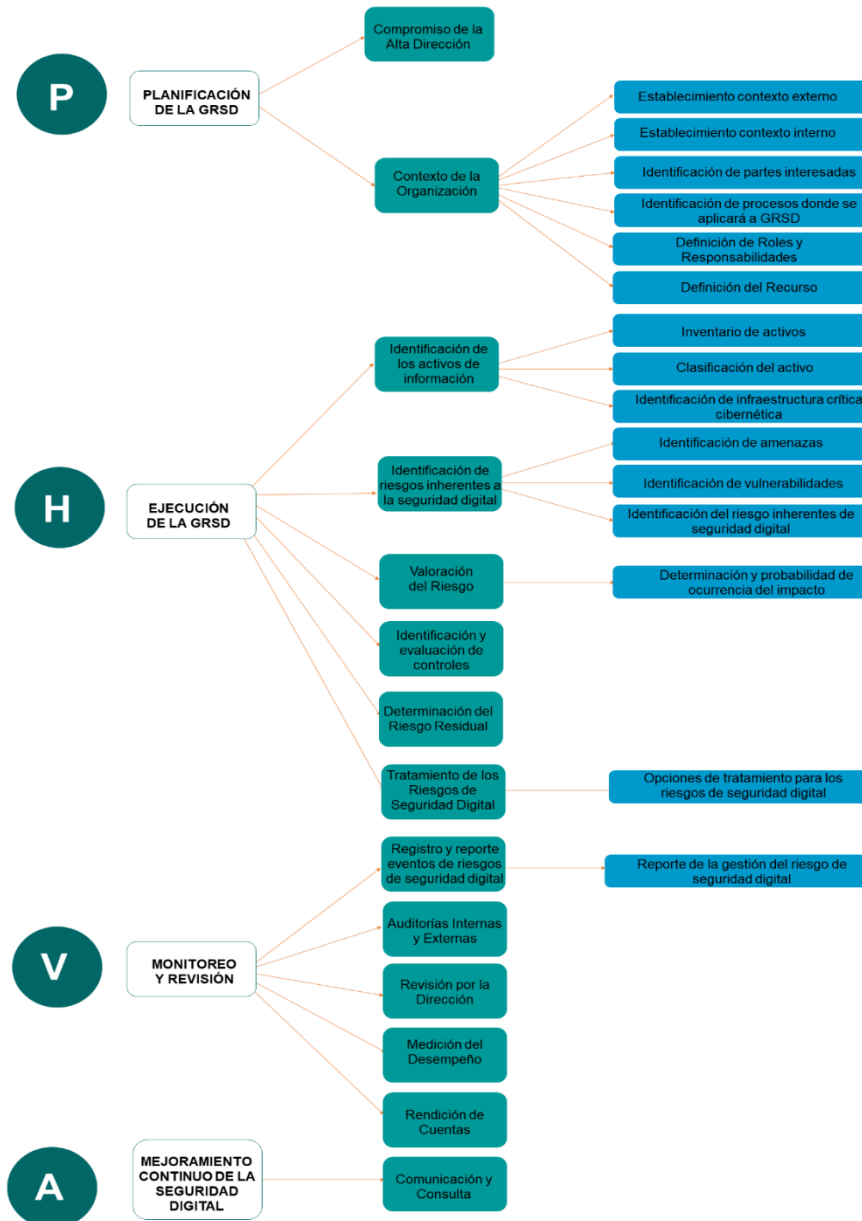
P

PLANIFICACIÓN DE LA GRSD

Compromiso de la Alta Dirección

Contexto de la Organización

Establecimiento contexto externo

Establecimiento contexto interno

Identificación de partes interesadas

Identificación de procesos donde se aplicará a GRSD

Definición de Roles y Responsabilidades

Definición del Recurso

H

EJECUCIÓN DE LA GRSD

Identificación de los activos de información

Inventario de activos

Clasificación del activo

Identificación de infraestructura crítica cibernética

Identificación de riesgos inherentes a la seguridad digital

Identificación de amenazas

Identificación de vulnerabilidades

Identificación del riesgo inherentes de seguridad digital

Valoración del Riesgo

Determinación y probabilidad de ocurrencia del impacto

Identificación y evaluación de controles

Determinación del Riesgo Residual

Tratamiento de los Riesgos de Seguridad Digital

Opciones de tratamiento para los riesgos de seguridad digital

V

MONITOREO Y REVISIÓN

Registro y reporte eventos de riesgos de seguridad digital

Reporte de la gestión del riesgo de seguridad digital

Auditorías Internas y Externas

Revisión por la Dirección

Medición del Desempeño

Rendición de Cuentas

A

MEJORAMIENTO CONTINUO DE LA SEGURIDAD DIGITAL

Comunicación y Consulta